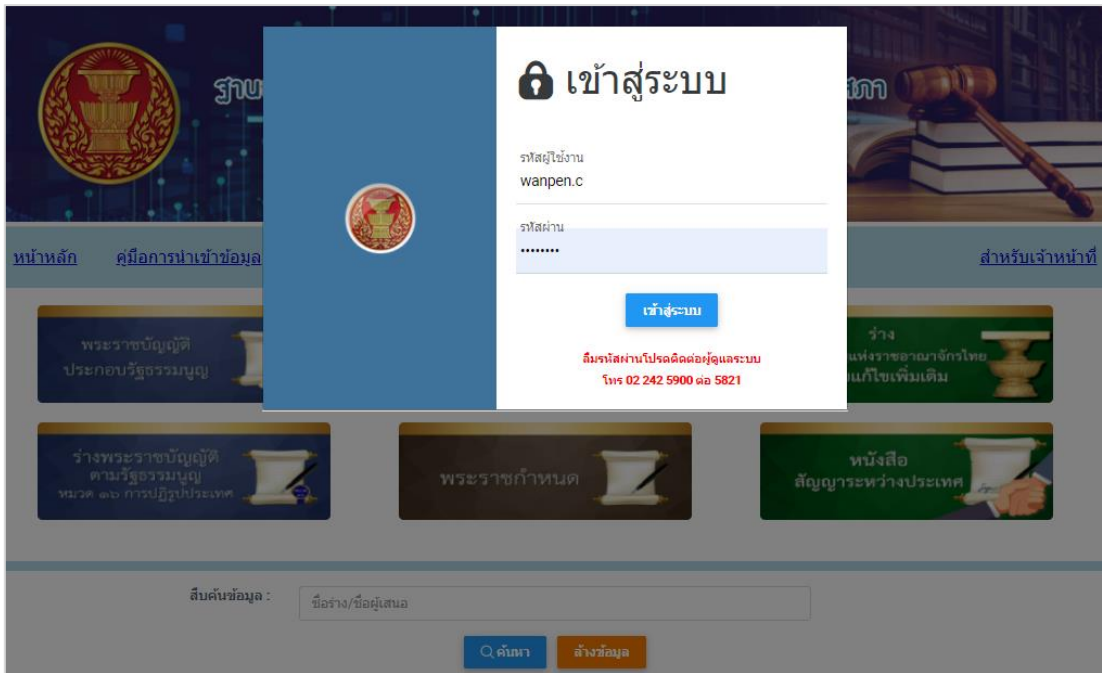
ฐาน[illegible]สภา

เข้าสู่ระบบ

รหัสผู้ใช้งาน
wanpen.c

รหัสผ่าน
••••••••

เข้าสู่ระบบ

ลืมรหัสผ่านโปรดติดต่อผู้ดูแลระบบ
โทร 02 242 5900 ต่อ 5821

หน้าหลัก คู่มือการนำเข้าข้อมูล สำหรับเจ้าหน้าที่

พระราชบัญญัติประกอบรัฐธรรมนูญ

ร่าง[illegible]แห่งราชอาณาจักรไทย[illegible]แก้ไขเพิ่มเติม

ร่างพระราชบัญญัติตามรัฐธรรมนูญ หมวด ๑๖ การปฏิรูปประเทศ

พระราชกำหนด

หนังสือสัญญาระหว่างประเทศ

สืบค้นข้อมูล :
ชื่อร่าง/ชื่อผู้เสนอ

ค้นหา ล้างข้อมูล